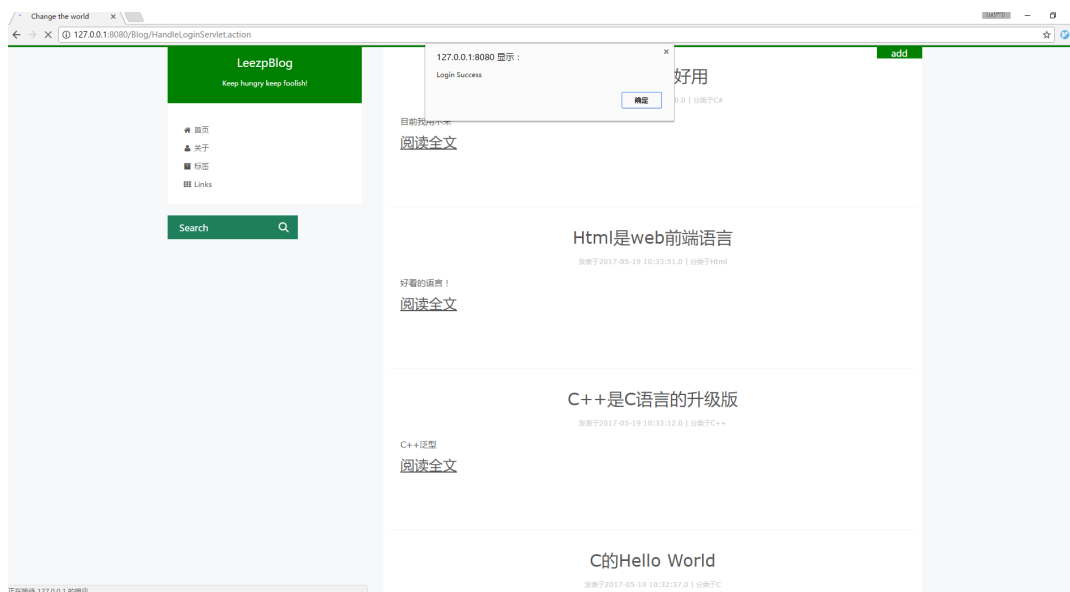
Change the world
127.0.0.1:8080/Blog/HandleLoginServlet.action

LeezpBlog
Keep hungry keep foolish!

首页
关于
标签
Links

Search

add

127.0.0.1:8080 显示：
Login Success
确定

好用
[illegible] | 分类于C#
目前我用不来
阅读全文

Html是web前端语言
发表于2017-05-19 10:33:51.0 | 分类于Html
好看的语言！
阅读全文

C++是C语言的升级版
发表于2017-05-19 10:33:12.0 | 分类于C++
C++还型
阅读全文

C的Hello World
发表于2017-05-19 10:32:37.0 | 分类于C

正在等待 127.0.0.1 的响应...